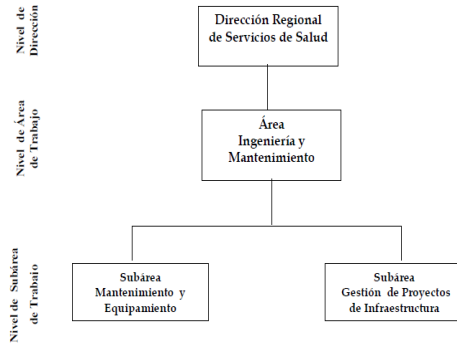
Nivel de Dirección

Dirección Regional de Servicios de Salud

Nivel de Área de Trabajo

Área Ingeniería y Mantenimiento

Nivel de Subárea de Trabajo

Subárea Mantenimiento y Equipamiento

Subárea Gestión de Proyectos de Infraestructura